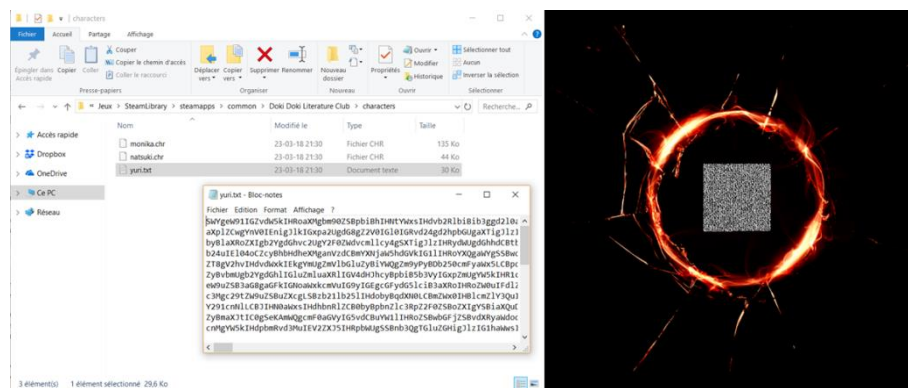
characters

Fichier Accueil Partage Affichage

Épingler dans Accès rapide Copier Coller Couper Copier le chemin d'accès Coller le raccourci Déplacer vers Copier vers Supprimer Renommer Nouveau dossier Propriétés Ouvrir Modifier Historique Sélectionner tout Aucun Inverser la sélection

Presse-papiers Organiser Nouveau Ouvrir Sélectionner

Jeux > SteamLibrary > steamapps > common > Doki Doki Literature Club > characters

Recherche...

Accès rapide
Dropbox
OneDrive
Ce PC
Réseau

| Nom | Modifié le | Type | Taille |
|---|---|---|---|
| monika.chr | 23-03-18 21:30 | Fichier CHR | 135 Ko |
| natsuki.chr | 23-03-18 21:30 | Fichier CHR | 44 Ko |
| yuri.txt | 23-03-18 21:30 | Document texte | 30 Ko |

3 élément(s) 1 élément sélectionné 29,6 Ko

yuri.txt - Bloc-notes

Fichier Edition Format Affichage ?

SWYgeW91IGZvdW5kIHRoaXMgbm90ZSBpbiBhIHNtYWxsIHdvb2RlbiBib3ggd2l0a
aXplZCwgYnV0IEnigJlkIGxpa2UgdG8gZ2V0IGl0IGRvd24gd2hpbGUgaXTigJlzI
byBlaXRoZXIgb2YgdGhvc2UgY2F0ZWdvcmllcy4gSXTigJlzIHRydWUgdGhhdCBtb
b24uIEl0b0cZcyBhbHdheXMgdmcBmYXNjaW5hdGVkIGl1IHRoYXQgaWYgSSBwc
ZT8gV2hvIHdvdWxkIEkgYmUgZmVlbGluZyBiIWQgZm9yIyBOb250cmFyaWw5LCBp
ZyBvbmUgb2YgdGhlIGluZmluaXRlIGV4dHJhcyBpbiB5b3VyIGxpZmUgYW5kIHR
eW9uZSB3aGF0IGNoaWxkcmVuIGV2IGEgcGFydGdSlciB3aXRoIHRoZW0uIFdl
c3Mgc29tZW9uZSBuZXcgLSBzb2l1b25lIHdobyBqdXN0LCBmZWwxOIHBlcmZlY3Qu
Y291cnNlLCBJIHN0aWxsIHdhbnRlZCB0byBpbnZlc3RpZ2F0ZSBoZXIgYSBiaXQu
ZyBmaXJtIC0gSeKAmWQgcmF0aGVyIG5vdCBuYW1lIHRoZSBwbGFjZSBvdXRyaWdodC
cnMgYW5kIHdpbmRvd3MuIEV2ZXJ5IHRpbWUgSSBnb3QgYlub3cgIG1haW1s